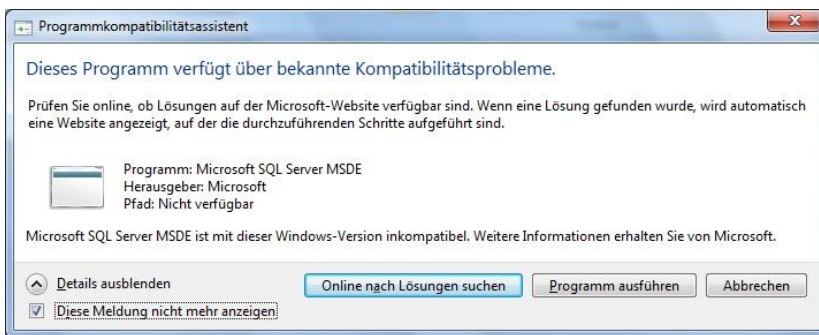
Programmkompatibilitätsassistent

Dieses Programm verfügt über bekannte Kompatibilitätsprobleme.

Prüfen Sie online, ob Lösungen auf der Microsoft-Website verfügbar sind. Wenn eine Lösung gefunden wurde, wird automatisch eine Website angezeigt, auf der die durchzuführenden Schritte aufgeführt sind.

Programm: Microsoft SQL Server MSDE
Herausgeber: Microsoft
Pfad: Nicht verfügbar

Microsoft SQL Server MSDE ist mit dieser Windows-Version inkompatibel. Weitere Informationen erhalten Sie von Microsoft.

Details ausblenden

Online nach Lösungen suchen

Programm ausführen

Abbrechen

Diese Meldung nicht mehr anzeigen